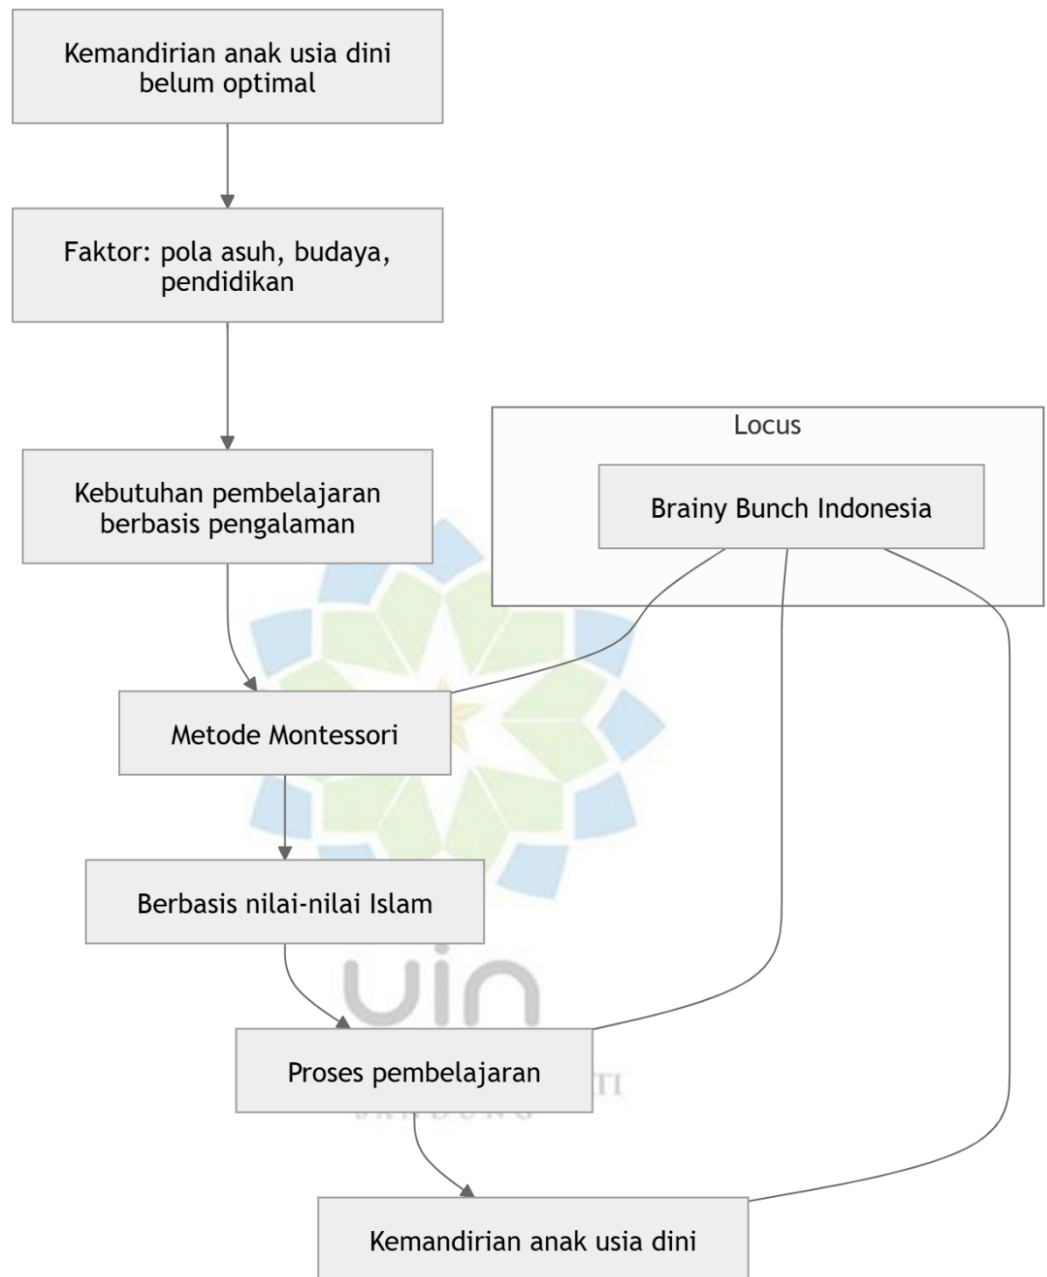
Kemandirian anak usia dini belum optimal

Faktor: pola asuh, budaya, pendidikan

Locus

Brainy Bunch Indonesia

Kebutuhan pembelajaran berbasis pengalaman

Metode Montessori

Berbasis nilai-nilai Islam

uin

Proses pembelajaran

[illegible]

Kemandirian anak usia dini